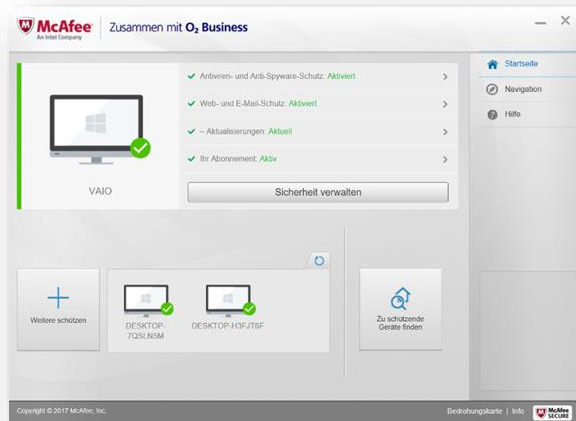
McAfee
An Intel Company
Zusammen mit $O_2$ Business

Antiviren- und Anti-Spyware-Schutz: Aktiviert
Web- und E-Mail-Schutz: Aktiviert
– Aktualisierungen: Aktuell
Ihr Abonnement: Aktiv

VAIO

Sicherheit verwalten

Startseite
Navigation
Hilfe

Weitere schützen

DESKTOP-7QSLN5M
DESKTOP-H3FJT6F

Zu schützende Geräte finden

Copyright © 2017 McAfee, Inc.
Bedrohungskarte | Info
McAfee SECURE